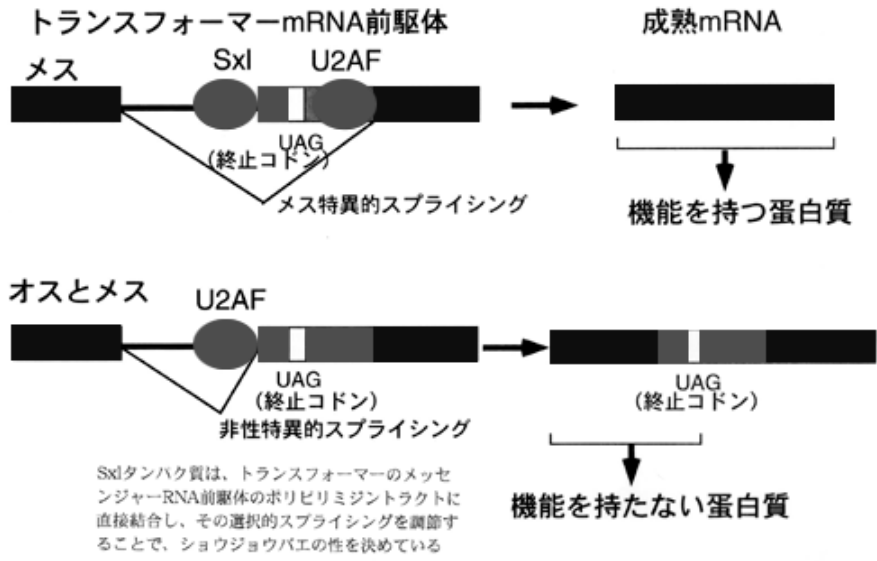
トランスフォーマーmRNA前駆体

成熟mRNA

メス

Sxl

U2AF

UAG
(終止コドン)

メス特異的スプライシング

機能を持つ蛋白質

オスとメス

U2AF

UAG
(終止コドン)

非性特異的スプライシング

UAG
(終止コドン)

機能を持たない蛋白質

Sxlタンパク質は、トランスフォーマーのメッセンジャーRNA前駆体のポリピリミジントラクトに直接結合し、その選択的スプライシングを調節することで、ショウジョウバエの性を決めている